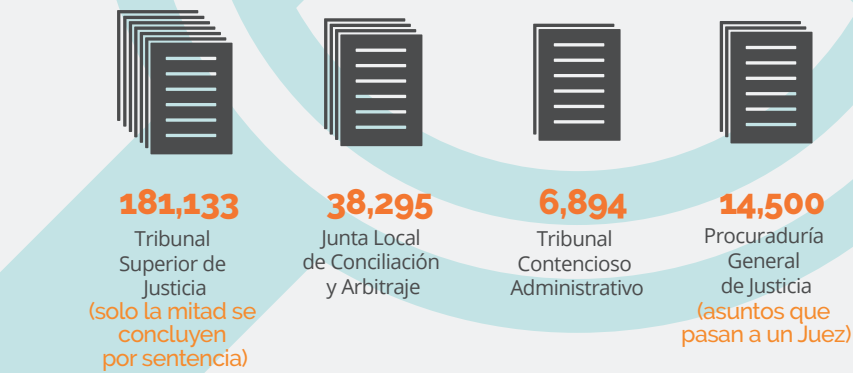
181,133
Tribunal Superior de Justicia
(solo la mitad se concluyen por sentencia)

38,295
Junta Local de Conciliación y Arbitraje

6,894
Tribunal Contencioso Administrativo

14,500
Procuraduría General de Justicia
(asuntos que pasan a un Juez)